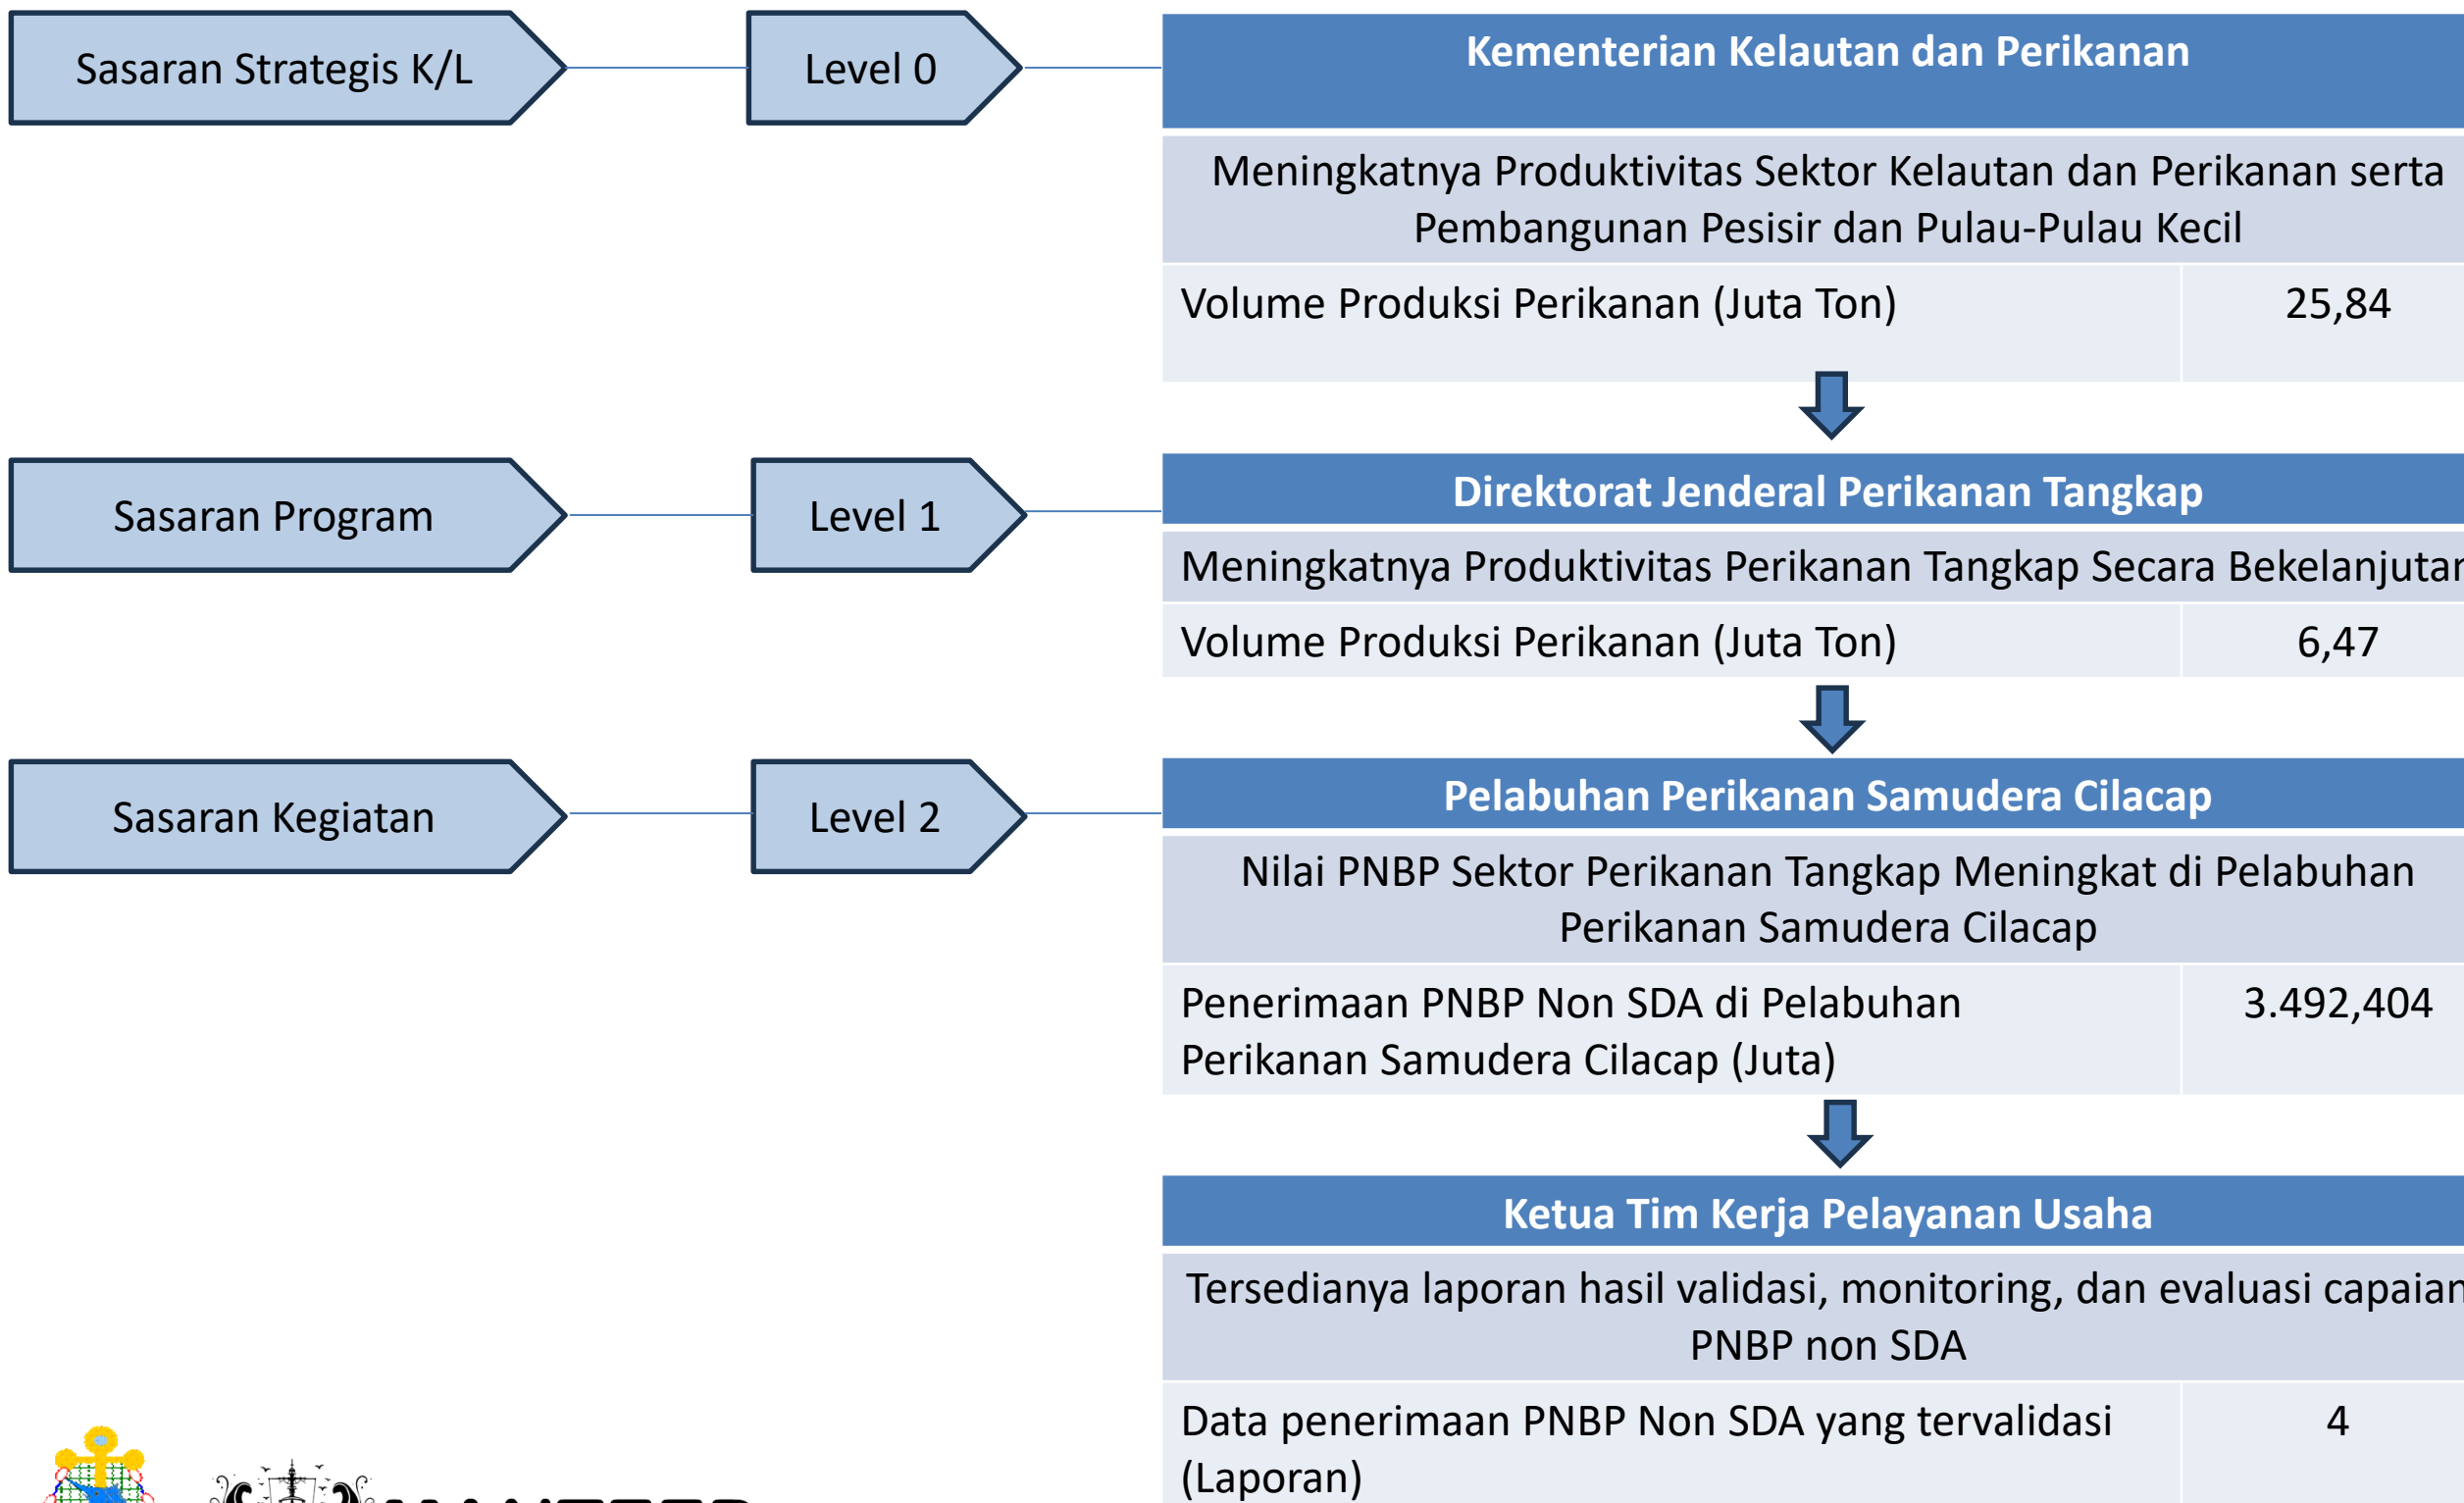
Sasaran Strategis K/L

Level 0

Kementerian Kelautan dan Perikanan

Meningkatnya Produktivitas Sektor Kelautan dan Perikanan serta Pembangunan Pesisir dan Pulau-Pulau Kecil

| Volume Produksi Perikanan (Juta Ton) | 25,84 |
|---|---|

Sasaran Program

Level 1

Direktorat Jenderal Perikanan Tangkap

Meningkatnya Produktivitas Perikanan Tangkap Secara Bekelanjutar

| Volume Produksi Perikanan (Juta Ton) | 6,47 |
|---|---|

Sasaran Kegiatan

Level 2

Pelabuhan Perikanan Samudera Cilacap

Nilai PNBP Sektor Perikanan Tangkap Meningkat di Pelabuhan Perikanan Samudera Cilacap

| Penerimaan PNBP Non SDA di Pelabuhan Perikanan Samudera Cilacap (Juta) | 3.492,404 |
|---|---|

Ketua Tim Kerja Pelayanan Usaha

Tersedianya laporan hasil validasi, monitoring, dan evaluasi capaian PNBP non SDA

| Data penerimaan PNBP Non SDA yang tervalidasi (Laporan) | 4 |
|---|---|